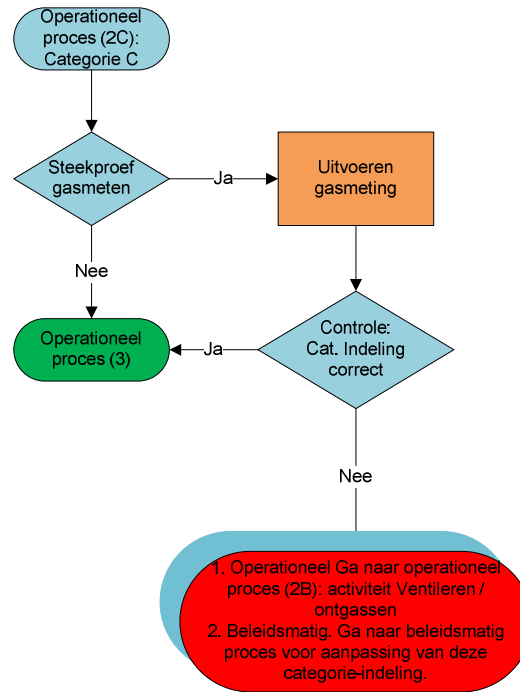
Operationeel proces (2C): Categorie C

Steekproef gasmeten

Ja

Uitvoeren gasmeting

Nee

Operationeel proces (3)

Ja

Controle: Cat. Indeling correct

Nee

1. Operationeel Ga naar operationeel proces (2B): activiteit Ventileren / ontgassen
2. Beleidsmatig. Ga naar beleidsmatig proces voor aanpassing van deze categorie-indeling.